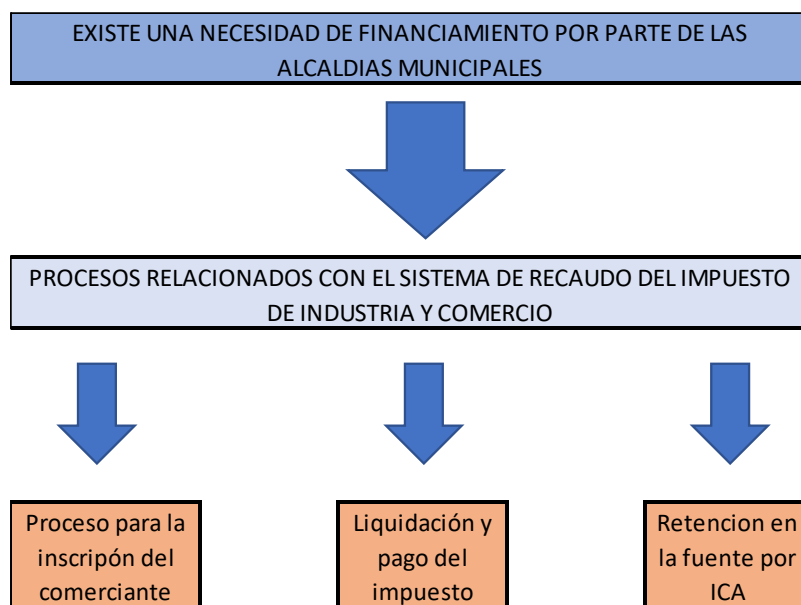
EXISTE UNA NECESIDAD DE FINANCIAMIENTO POR PARTE DE LAS ALCALDIAS MUNICIPALES

PROCESOS RELACIONADOS CON EL SISTEMA DE RECAUDO DEL IMPUESTO DE INDUSTRIA Y COMERCIO

Proceso para la inscripón del comerciante

Liquidación y pago del impuesto

Retencion en la fuente por ICA